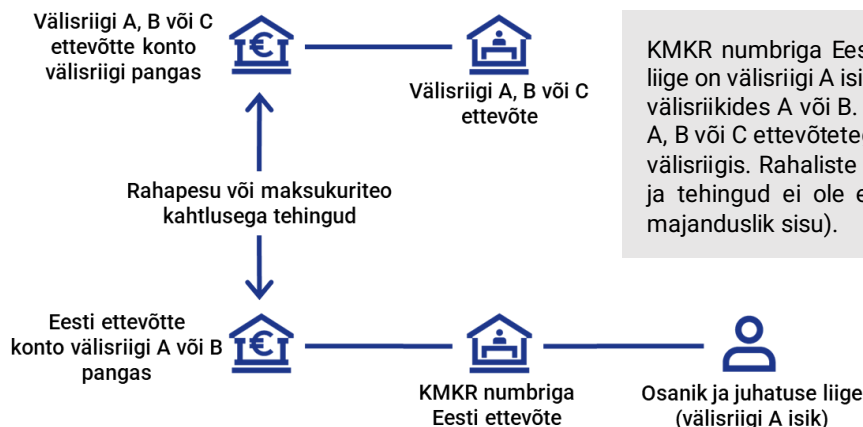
Välisriigi A, B või C ettevõtte konto välisriigi pangas

Välisriigi A, B või C ettevõte

KMKR numbriga Ees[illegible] liige on välisriigi A isi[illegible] välisriikides A või B. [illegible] A, B või C ettevõtete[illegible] välisriigis. Rahaliste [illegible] ja tehingud ei ole e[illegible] majanduslik sisu).

Rahapesu või maksukuriteo kahtlusega tehingud

Eesti ettevõtte konto välisriigi A või B pangas

KMKR numbriga Eesti ettevõte

Osanik ja juhatuse liige (välisriigi A isik)